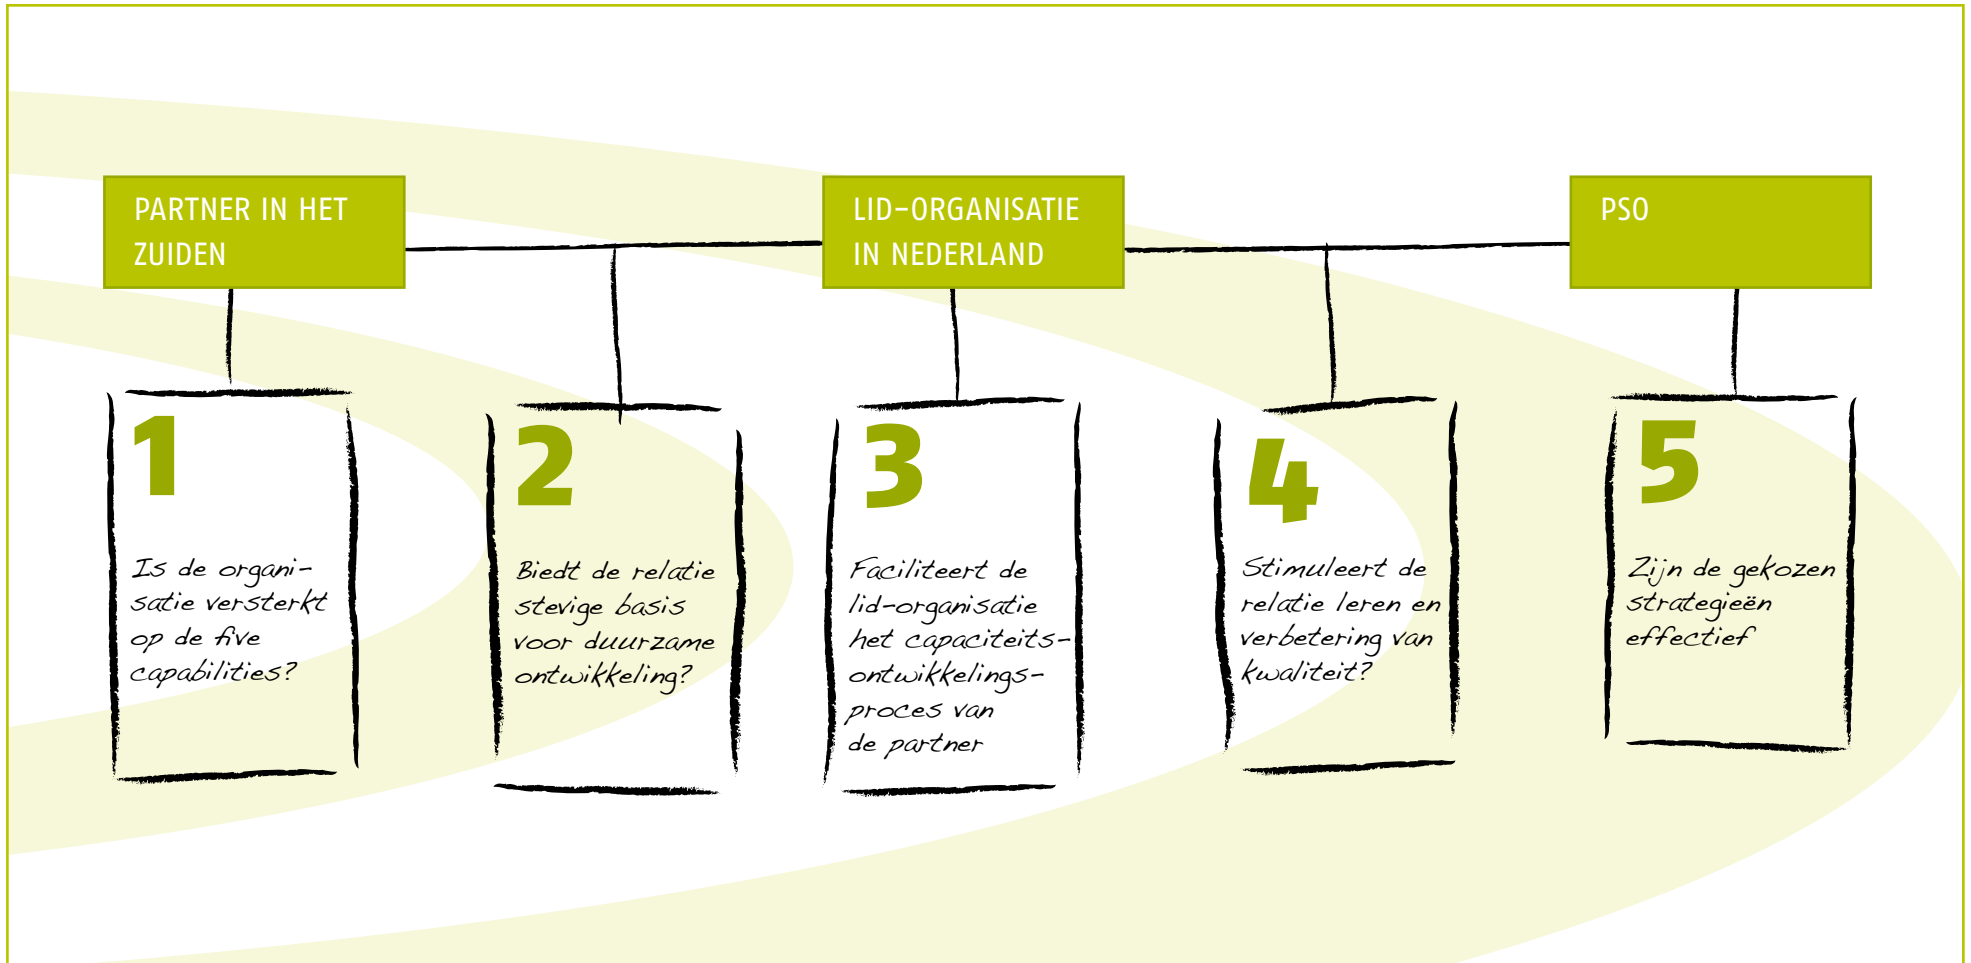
PARTNER IN HET ZUIDEN

LID-ORGANISATIE IN NEDERLAND

PSO

1

Is de organisatie versterkt op de five capabilities?

2

Biedt de relatie stevige basis voor duurzame ontwikkeling?

3

Faciliteert de lid-organisatie het capaciteitsontwikkelingsproces van de partner

4

Stimuleert de relatie leren en verbetering van kwaliteit?

5

Zijn de gekozen strategieën effectief